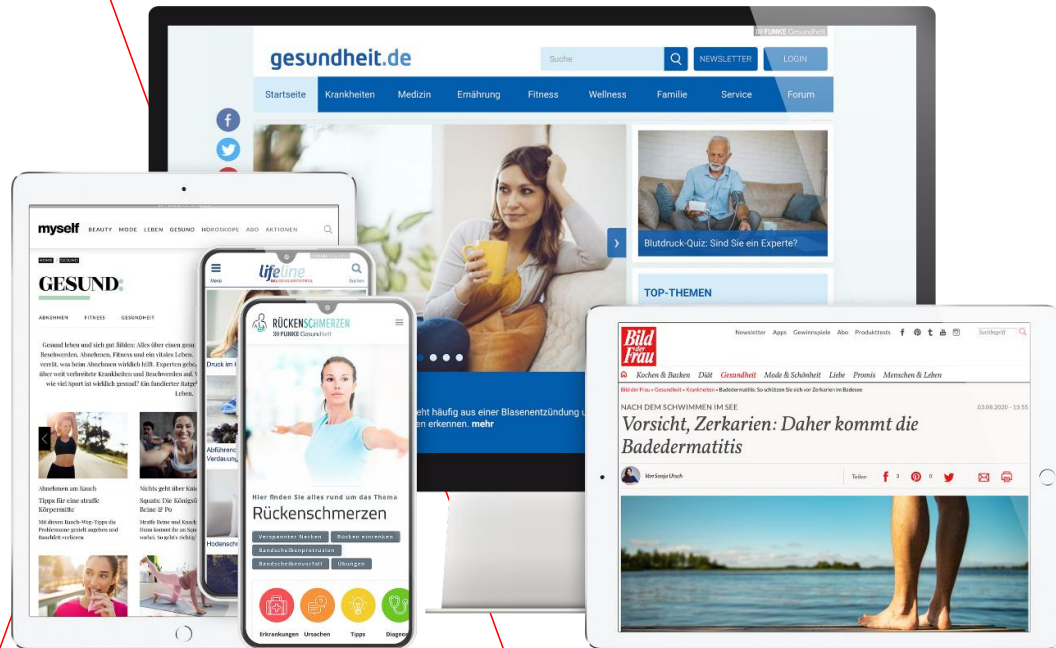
FUNKE Gesundheit

gesundheit.de

Suche

NEWSLETTER

LOGIN

Startseite Krankheiten Medizin Ernährung Fitness Wellness Familie Service Forum

Blutdruck-Quiz: Sind Sie ein Experte?

TOP-THEMEN

eht häufig aus einer Blasenentzündung u en erkennen. mehr

myself BEAUTY MODE LEBEN GESUND HOROSKOPE ABO AKTIONEN

GESUND.

ABNEHMEN FITNESS GESUNDHEIT

Gesund leben und sich gut fühlen: Alles über einen gesu Beschwerden. Abnehmen, Fitness und ein vitales Leben. verrät, was beim Abnehmen wirklich hilft. Experten gebe über weit verbreitete Krankheiten und Beschwerden auf. wie viel Sport ist wirklich gesund? Ein fundierter Ratge Leben.

Abnehmen am Bauch

Tipps für eine straffe Körpermitte

Nichts geht über Kni

Squats: Die Königsd Beine & Po

lifeline

Menü

Suchen

Druck im

Abführen Verdauung

Hodensch

RÜCKENSCHMERZEN

FUNKE Gesundheit

Hier finden Sie alles rund um das Thema

Rückenschmerzen

Verspannter Nacken Rücken einrenken

Bandscheibenprotrusion

Bandscheibenvorfall Übungen

Erkrankungen Ursachen Tipps Diagno

Bild der Frau

Newsletter Apps Gewinnspiele Abo Produkttests

Kochen & Backen Diät Gesundheit Mode & Schönheit Liebe Promis Menschen & Leben

Bild der Frau » Gesundheit » Krankheiten » Badedermatitis: So schützen Sie sich vor Zerkarien im Badesee

NACH DEM SCHWIMMEN IM SEE

03.08.2020 - 13:55

Vorsicht, Zerkarien: Daher kommt die Badedermatitis

Teilen